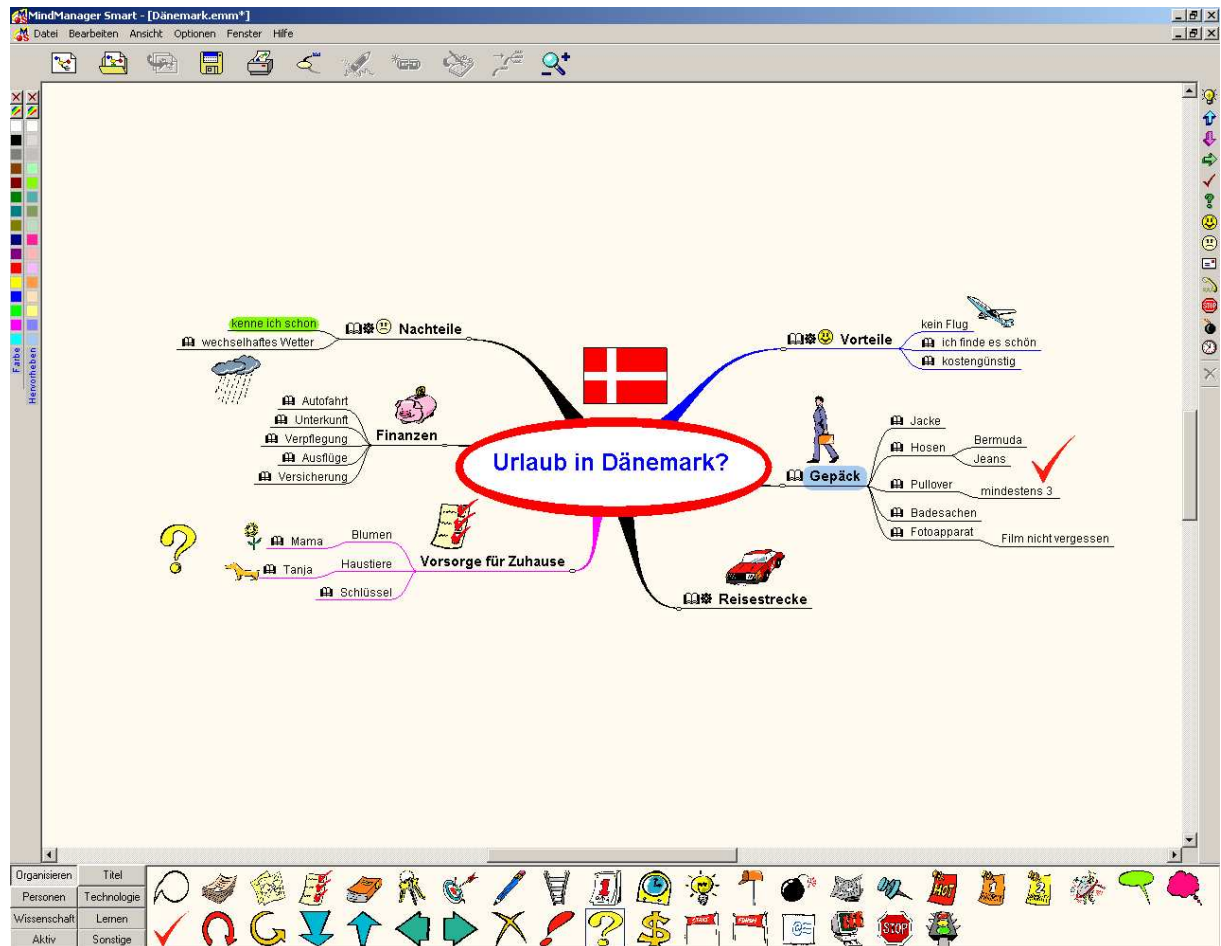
MindManager Smart - [Dänemark.emm*]
Datei Bearbeiten Ansicht Optionen Fenster Hilfe

Farbe
Hervorheben

Urlaub in Dänemark?

Nachteile
kenne ich schon
wechselhaftes Wetter

Vorteile
kein Flug
ich finde es schön
kostengünstig

Finanzen
Autofahrt
Unterkunft
Verpflegung
Ausflüge
Versicherung

Gepäck
Jacke
Hosen
Bermuda
Jeans
Pullover
mindestens 3
Badesachen
Fotoapparat
Film nicht vergessen

Vorsorge für Zuhause
Mama
Blumen
Tanja
Haustiere
Schlüssel

Reisestrecke

Organisieren
Titel
Personen
Technologie
Wissenschaft
Lernen
Aktiv
Sonstige